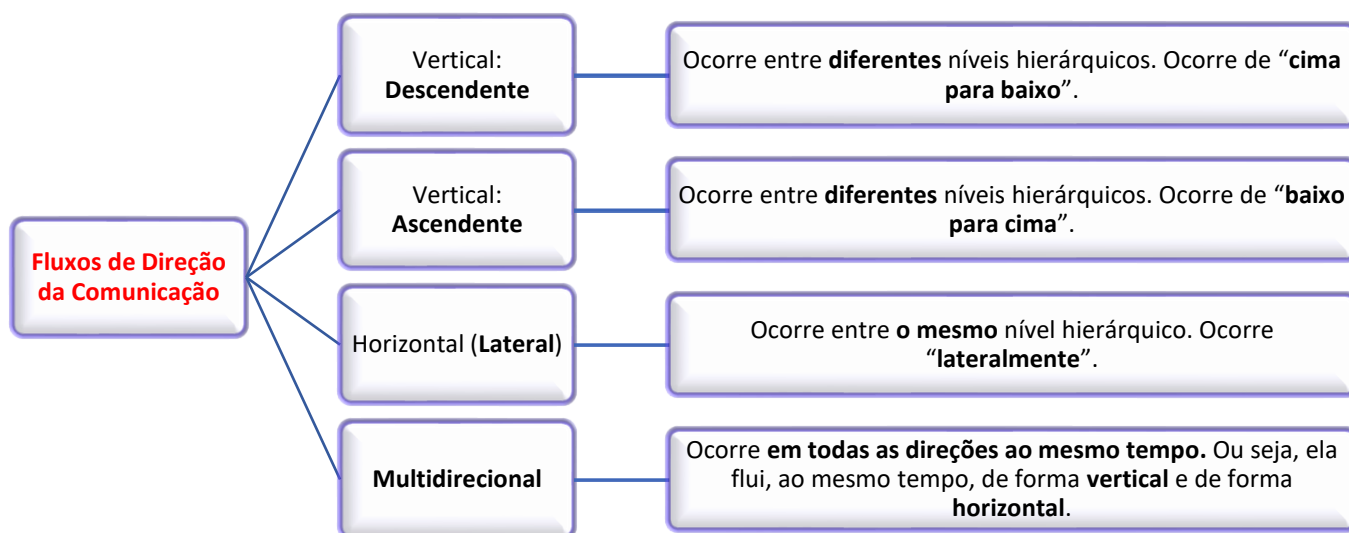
Fluxos de Direção da Comunicação

Vertical: Descendente

Ocorre entre diferentes níveis hierárquicos. Ocorre de “cima para baixo”.

Vertical: Ascendente

Ocorre entre diferentes níveis hierárquicos. Ocorre de “baixo para cima”.

Horizontal (Lateral)

Ocorre entre o mesmo nível hierárquico. Ocorre “lateralmente”.

Multidirecional

Ocorre em todas as direções ao mesmo tempo. Ou seja, ela flui, ao mesmo tempo, de forma vertical e de forma horizontal.